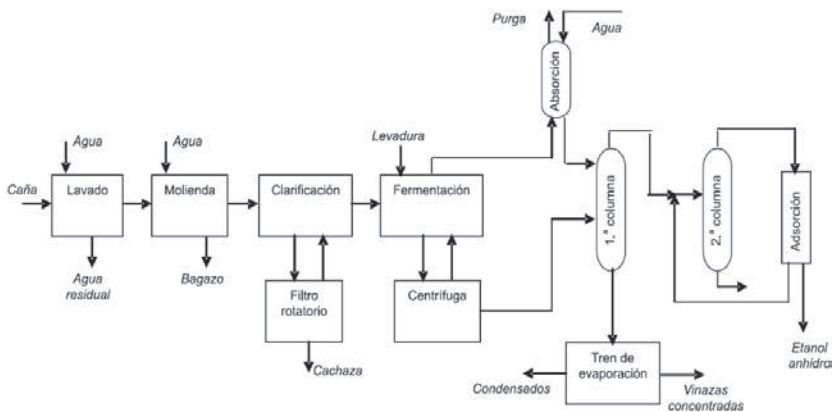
Purga

Agua

Absorción

Agua

Agua

Levadura

Caña

Lavado

Molienda

Clarificación

Fermentación

1.ª columna

2.ª columna

Adsorción

Agua residual

Bagazo

Filtro rotatorio

Centrifuga

Cachaza

Tren de evaporación

Condensados

Vinazas concentradas

Etanol anhidro